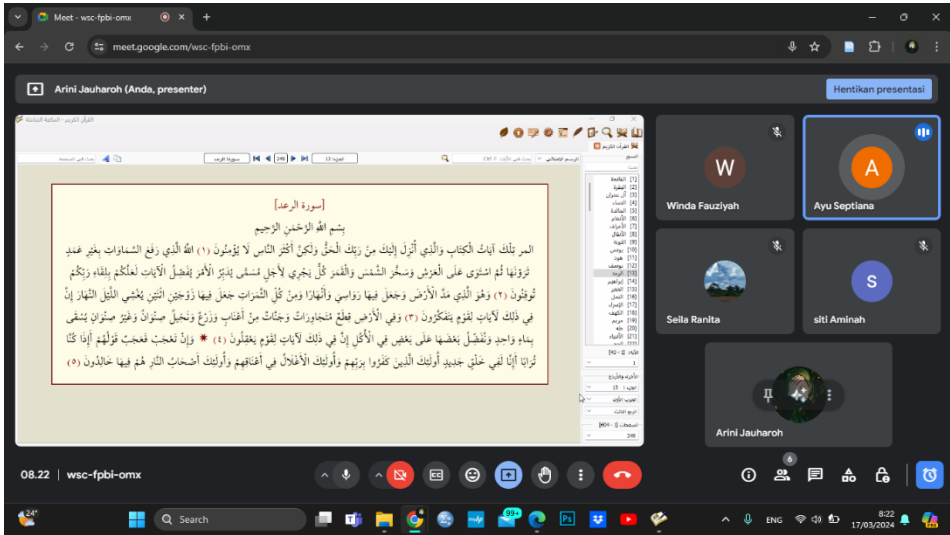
Meet - wsc-fpbi-omx

meet.google.com/wsc-fpbi-omx

Arini Jauharoh (Anda, presenter)

Hentikan presentasi

القرآن الكريم - المكتبة الشاملة

سورة الرعد

[سورة الرعد]

بسم الله الرحمن الرحيم

المر تِلْكَ آيَاتُ الْكِتَابِ وَالَّذِي أُنْزِلَ إِلَيْكَ مِنْ رَبِّكَ الْحَقُّ وَلَكِنَّ أَكْثَرَ النَّاسِ لَا يُؤْمِنُونَ (١) اللَّهُ الَّذِي رَفَعَ السَّمَاوَاتِ بِغَيْرِ عَمَدٍ تَرَوْنَهَا ثُمَّ اسْتَوَى عَلَى الْعَرْشِ وَسَخَّرَ الشَّمْسَ وَالْقَمَرَ كُلٌّ يَجْرِي لِأَجَلٍ مُسَمًّى يُدَبِّرُ الْأَمْرَ يُفَصِّلُ الْآيَاتِ لَعَلَّكُمْ بِلِقَاءِ رَبِّكُمْ تُوقِنُونَ (٢) وَهُوَ الَّذِي مَدَّ الْأَرْضَ وَجَعَلَ فِيهَا رَوَاسِيَ وَأَنْهَارًا وَمِنْ كُلِّ الثَّمَرَاتِ جَعَلَ فِيهَا زَوْجَيْنِ اثْنَيْنِ يُغْشِي اللَّيْلَ النَّهَارَ إِنَّ فِي ذَلِكَ لَآيَاتٍ لِقَوْمٍ يَتَفَكَّرُونَ (٣) وَفِي الْأَرْضِ قِطَعٌ مُتَجَاوِرَاتٌ وَجَنَّاتٌ مِنْ أَعْنَابٍ وَزَرْعٌ وَنَخِيلٌ صِنْوَانٌ وَغَيْرُ صِنْوَانٍ يُسْقَى بِمَاءٍ وَاحِدٍ وَنُفَضِّلُ بَعْضَهَا عَلَى بَعْضٍ فِي الْأُكُلِ إِنَّ فِي ذَلِكَ لَآيَاتٍ لِقَوْمٍ يَعْقِلُونَ (٤) وَإِنْ تَعْجَبْ فَعَجَبٌ قَوْلُهُمْ أَإِذَا كُنَّا تُرَابًا أَإِنَّا لَفِي خَلْقٍ جَدِيدٍ أُولَئِكَ الَّذِينَ كَفَرُوا بِرَبِّهِمْ وَأُولَئِكَ الْأَغْلَالُ فِي أَعْنَاقِهِمْ وَأُولَئِكَ أَصْحَابُ النَّارِ هُمْ فِيهَا خَالِدُونَ (٥)

Winda Fauziyah
Ayu Septiana
Seila Ranita
siti Aminah
Arini Jauharoh

08.22 | wsc-fpbi-omx

Search
ENG
8:22
17/03/2024